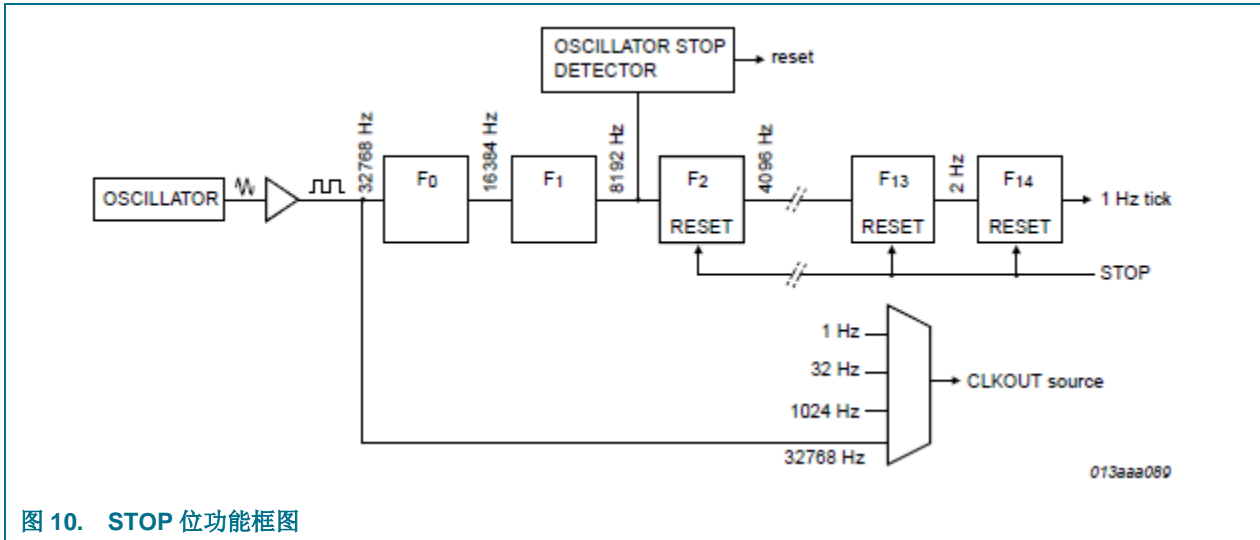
OSCILLATOR STOP DETECTOR

reset

OSCILLATOR

32768 Hz

$F_0$

16384 Hz

$F_1$

8192 Hz

$F_2$

RESET

4096 Hz

$F_{13}$

RESET

2 Hz

$F_{14}$

RESET

1 Hz tick

STOP

1 Hz

32 Hz

1024 Hz

32768 Hz

CLKOUT source

013aaa089

图 10. STOP 位功能框图